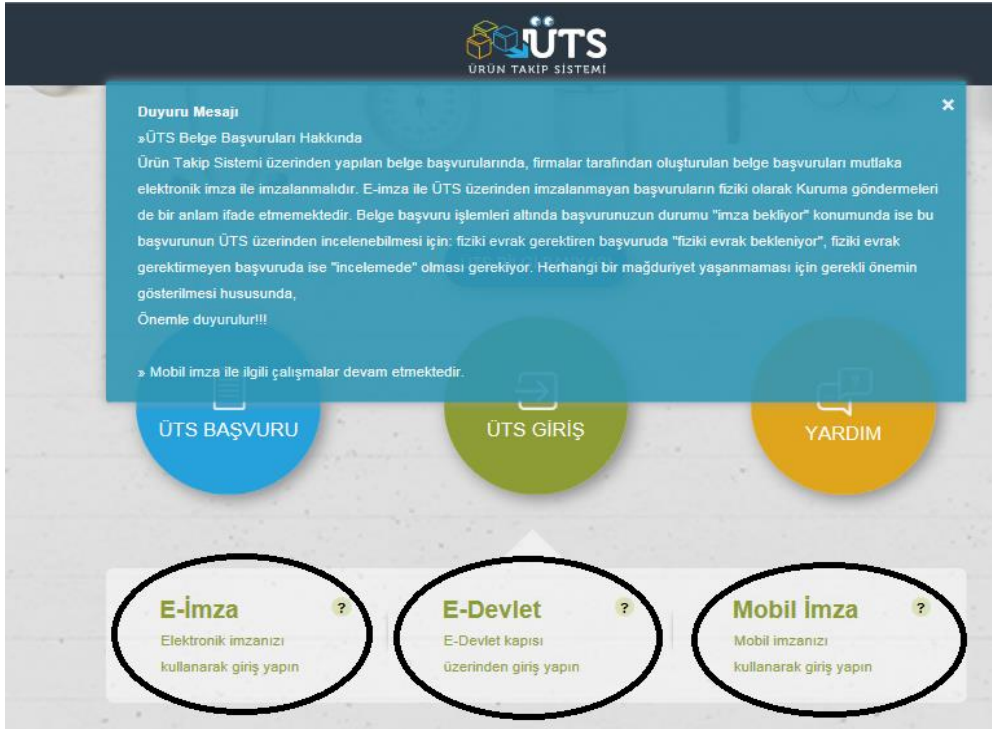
ÜTS
ÜRÜN TAKİP SİSTEMİ

Duyuru Mesajı
»ÜTS Belge Başvuruları Hakkında
Ürün Takip Sistemi üzerinden yapılan belge başvurularında, firmalar tarafından oluşturulan belge başvuruları mutlaka elektronik imza ile imzalanmalıdır. E-imza ile ÜTS üzerinden imzalanmayan başvuruların fiziki olarak Kuruma göndermeleri de bir anlam ifade etmemektedir. Belge başvuru işlemleri altında başvurunuzun durumu "imza bekliyor" konumunda ise bu başvurunun ÜTS üzerinden incelenebilmesi için: fiziki evrak gerektiren başvuruda "fiziki evrak bekleniyor", fiziki evrak gerektirmeyen başvuruda ise "incelemede" olması gerekiyor. Herhangi bir mağduriyet yaşanmaması için gerekli önemin gösterilmesi hususunda,
Önemle duyurulur!!!

» Mobil imza ile ilgili çalışmalar devam etmektedir.

×

ÜTS BAŞVURU

ÜTS GİRİŞ

YARDIM

E-İmza ?
Elektronik imzanızı kullanarak giriş yapın

E-Devlet ?
E-Devlet kapısı üzerinden giriş yapın

Mobil İmza ?
Mobil imzanızı kullanarak giriş yapın